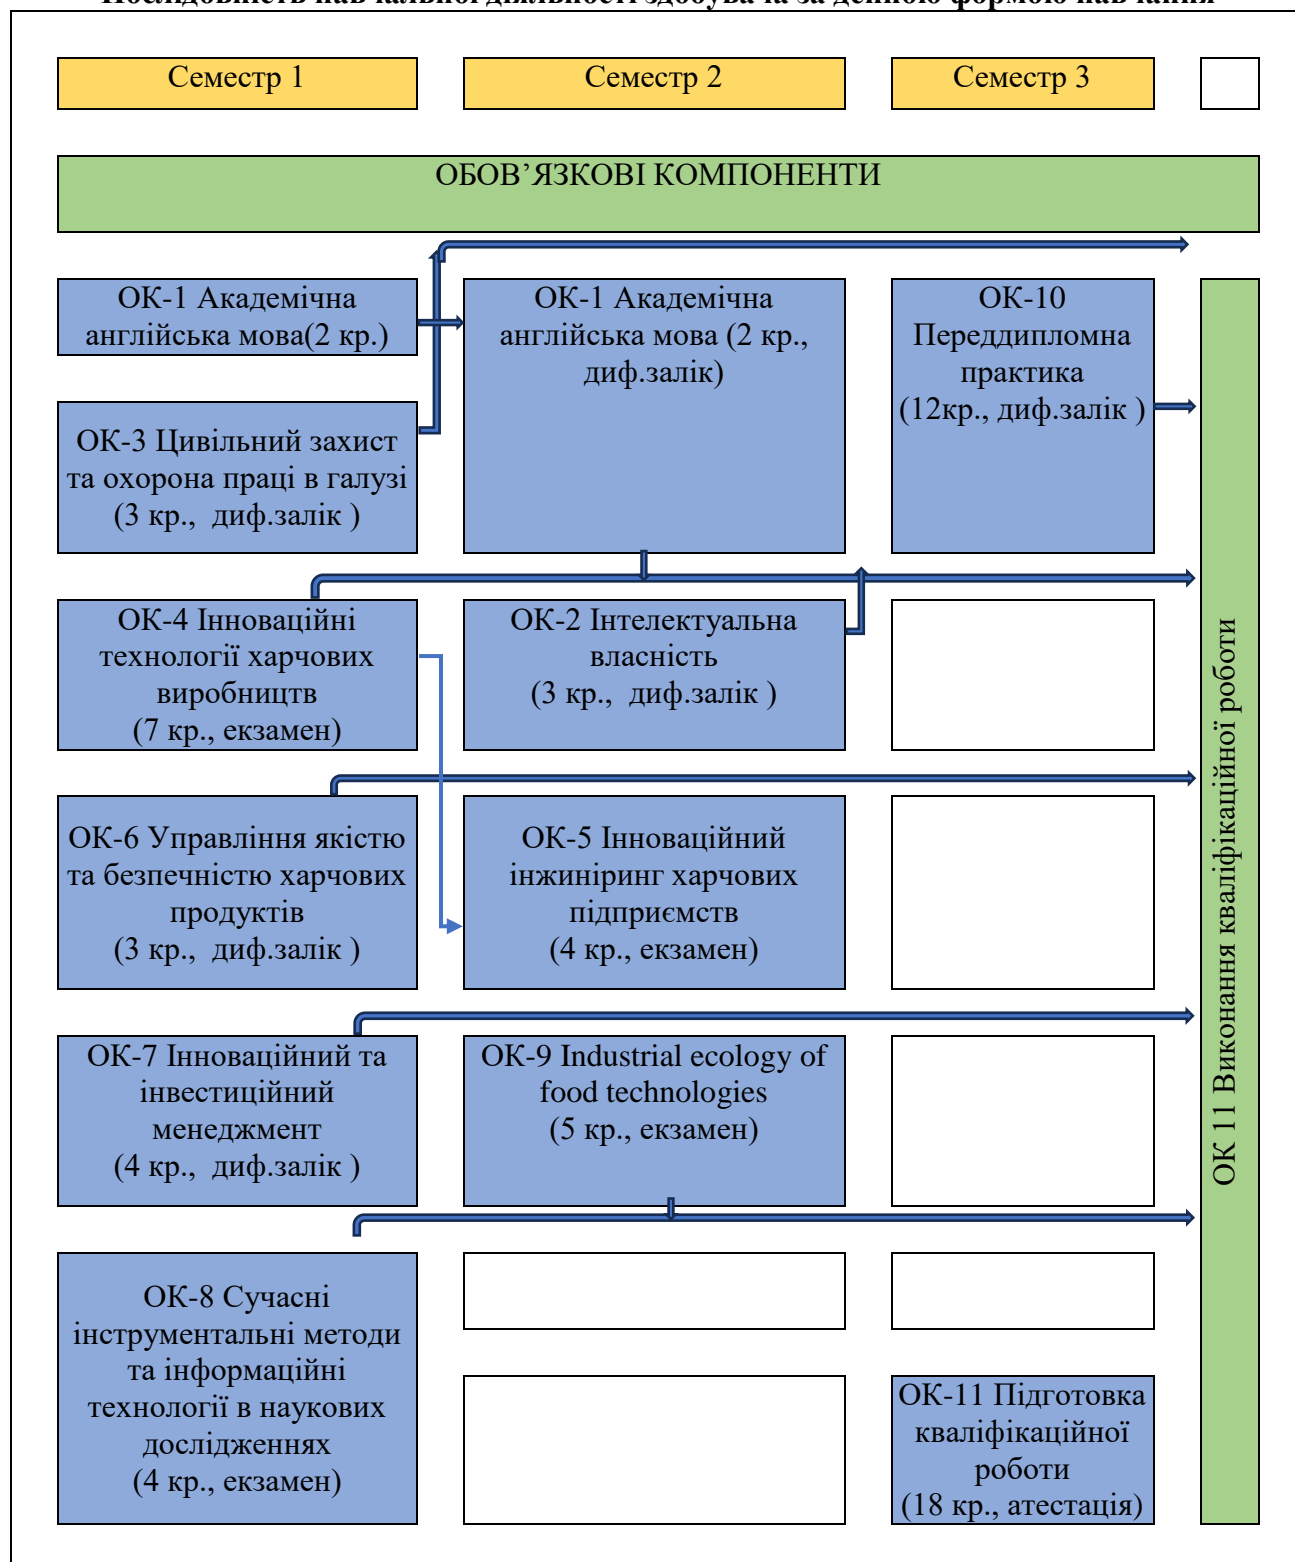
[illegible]

Семестр 1

Семестр 2

Семестр 3

ОБОВ’ЯЗКОВІ КОМПОНЕНТИ

ОК-1 Академічна англійська мова(2 кр.)

ОК-3 Цивільний захист та охорона праці в галузі (3 кр., диф.залік )

ОК-1 Академічна англійська мова (2 кр., диф.залік)

ОК-10 Переддипломна практика (12кр., диф.залік )

ОК 11 Виконання кваліфікаційної роботи

ОК-4 Інноваційні технології харчових виробництв (7 кр., екзамен)

ОК-2 Інтелектуальна власність (3 кр., диф.залік )

ОК-6 Управління якістю та безпечністю харчових продуктів (3 кр., диф.залік )

ОК-5 Інноваційний інжиніринг харчових підприємств (4 кр., екзамен)

ОК-7 Інноваційний та інвестиційний менеджмент (4 кр., диф.залік )

ОК-9 Industrial ecology of food technologies (5 кр., екзамен)

ОК-8 Сучасні інструментальні методи та інформаційні технології в наукових дослідженнях (4 кр., екзамен)

ОК-11 Підготовка кваліфікаційної роботи (18 кр., атестація)